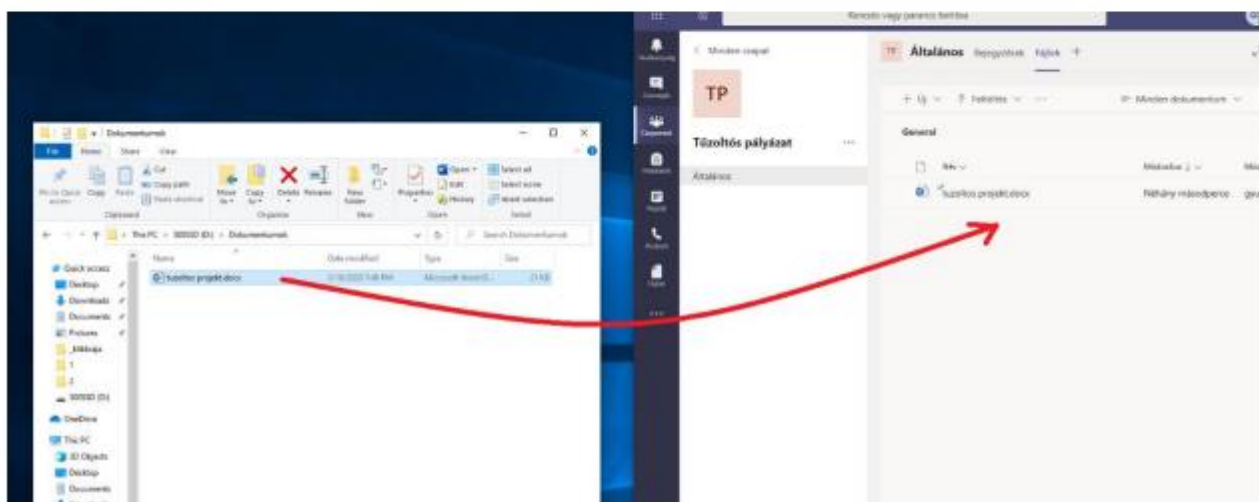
Dokumentumok

File Home Share View

Cut
Copy path
Paste shortcut
Pin to Quick access Copy Paste
Clipboard
Move to Copy to Delete Rename
Organize
New folder
New
Properties Open Edit History
Open
Select all
Select none
Invert selection
Select

This PC > 500GB (D:) > Dokumentumok

Search Dokumentumok

Quick access
Desktop
Downloads
Documents
Pictures
_Bibliaja
1
2
500GB (D:)
OneDrive
This PC
3D Objects
Desktop
Documents

Name
Date modified
Type
Size
tuzoltos projekt.docx
Microsoft Word D...
0 KB

Keresés vagy parancs beírása

Tevékenység
Csevegés
Csoportok
Feladatok
Naptár
Hívások
Fájlok

< Minden csapat

TP

Tűzoltós pályázat

Általános

TP Általános Bejegyzések Fájlok +

+ Új Feltöltés

Minden dokumentum

General

Név
Módosítva
tuzoltos projekt.docx
Néhány másodperce